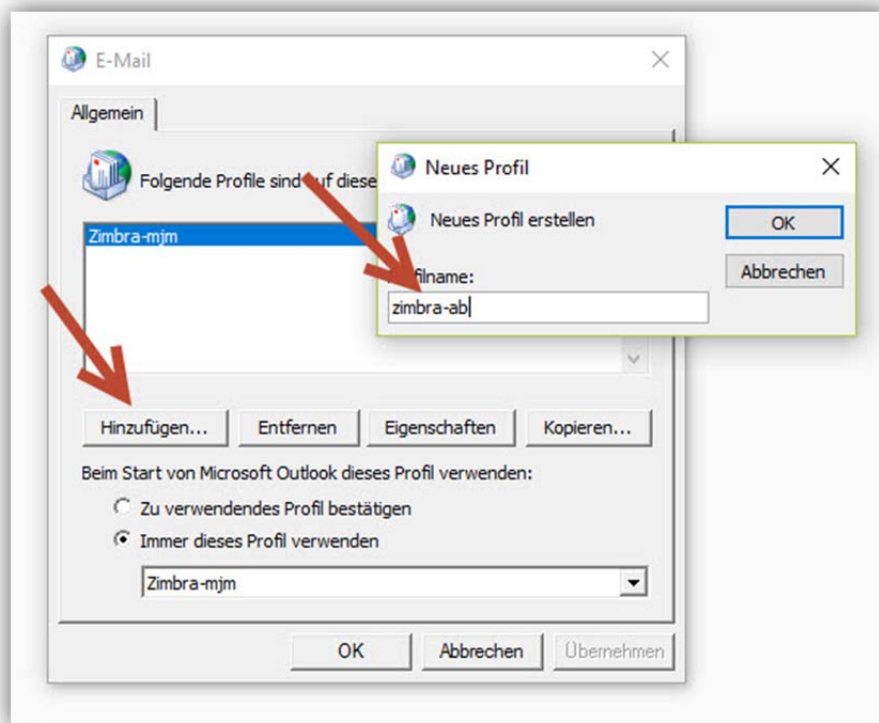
E-Mail

Allgemein

Folgende Profile sind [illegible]uf diese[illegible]

Zimbra-mjm

Neues Profil

Neues Profil erstellen

OK

Abbrechen

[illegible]filname:

zimbra-ab

Hinzufügen...

Entfernen

Eigenschaften

Kopieren...

Beim Start von Microsoft Outlook dieses Profil verwenden:

Zu verwendendes Profil bestätigen

Immer dieses Profil verwenden

Zimbra-mjm

OK

Abbrechen

Übernehmen